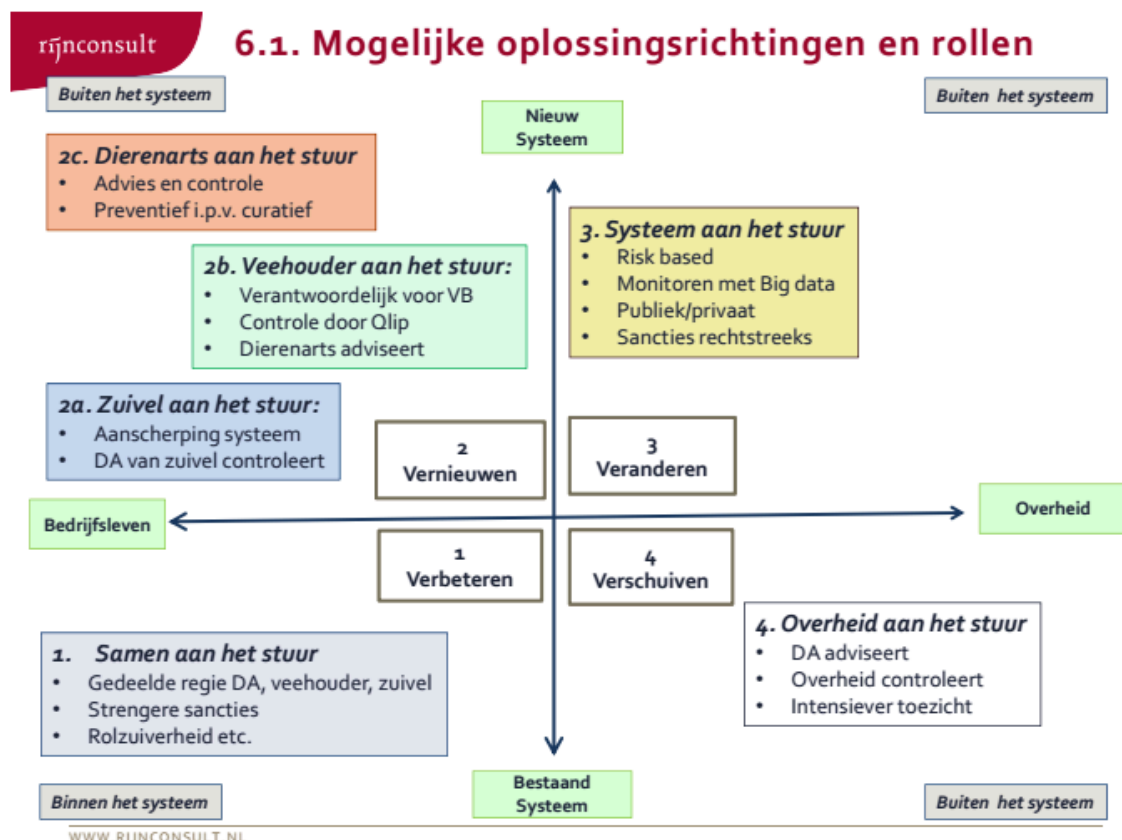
rijnconsult

6.1. Mogelijke oplossingsrichtingen en rollen

Buiten het systeem

Nieuw Systeem

Buiten het systeem

2c. Dierenarts aan het stuur
• Advies en controle
• Preventief i.p.v. curatief

2b. Veehouder aan het stuur:
• Verantwoordelijk voor VB
• Controle door Qlip
• Dierenarts adviseert

3. Systeem aan het stuur
• Risk based
• Monitoren met Big data
• Publiek/privaat
• Sancties rechtstreeks

2a. Zuivel aan het stuur:
• Aanscherping systeem
• DA van zuivel controleert

2
Vernieuwen

3
Veranderen

Bedrijfsleven

Overheid

1
Verbeteren

4
Verschuiven

4. Overheid aan het stuur
• DA adviseert
• Overheid controleert
• Intensiever toezicht

1. Samen aan het stuur
• Gedeelde regie DA, veehouder, zuivel
• Strengere sancties
• Rolzuiverheid etc.

Binnen het systeem

Bestaand Systeem

Buiten het systeem

WWW.RIJNCONSULT.NL